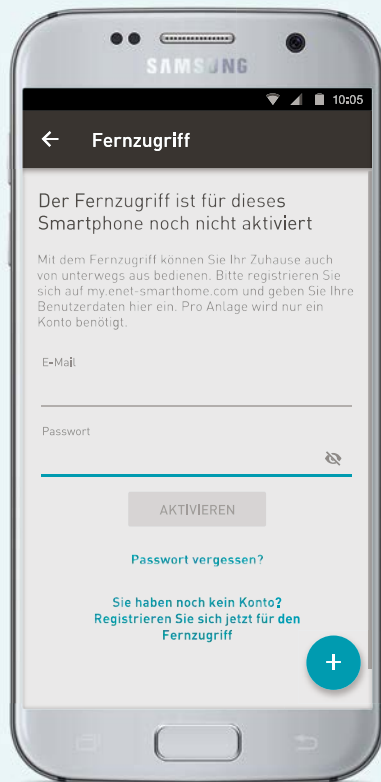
SAMSUNG

10:05

Fernzugriff

Der Fernzugriff ist für dieses Smartphone noch nicht aktiviert

Mit dem Fernzugriff können Sie Ihr Zuhause auch von unterwegs aus bedienen. Bitte registrieren Sie sich auf my.enet-smarthome.com und geben Sie Ihre Benutzerdaten hier ein. Pro Anlage wird nur ein Konto benötigt.

E-Mail

Passwort

AKTIVIEREN

Passwort vergessen?

Sie haben noch kein Konto? Registrieren Sie sich jetzt für den Fernzugriff

+